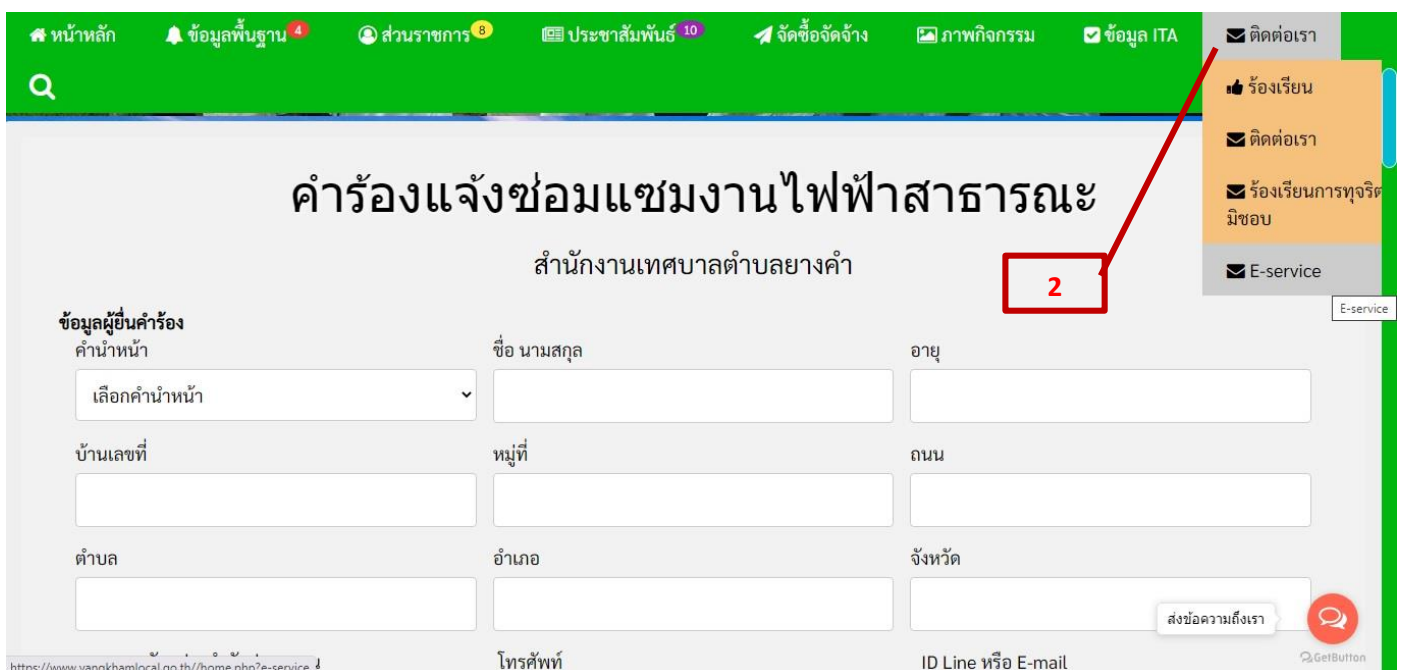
หน้าหลัก ข้อมูลพื้นฐาน 4 ส่วนราชการ 8 ประชาสัมพันธ์ 10 จัดซื้อจัดจ้าง ภาพกิจกรรม ข้อมูล ITA ติดต่อเรา

ร้องเรียน
ติดต่อเรา
ร้องเรียนการทุจริตมิชอบ
E-service

E-service

คำร้องแจ้งซ่อมแซมงานไฟฟ้าสาธารณะ

สำนักงานเทศบาลตำบลยางคำ

2

ข้อมูลผู้ยื่นคำร้อง

| คำนำหน้า | ชื่อ นามสกุล | อายุ |
|---|---|---|
| เลือกคำนำหน้า | | |
| บ้านเลขที่ | หมู่ที่ | ถนน |
| ตำบล | อำเภอ | จังหวัด |
| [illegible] | โทรศัพท์ | ID Line หรือ E-mail |

ส่งข้อความถึงเรา

GetButton

https://www.yangkhamlocal.go.th//home.php?e-service